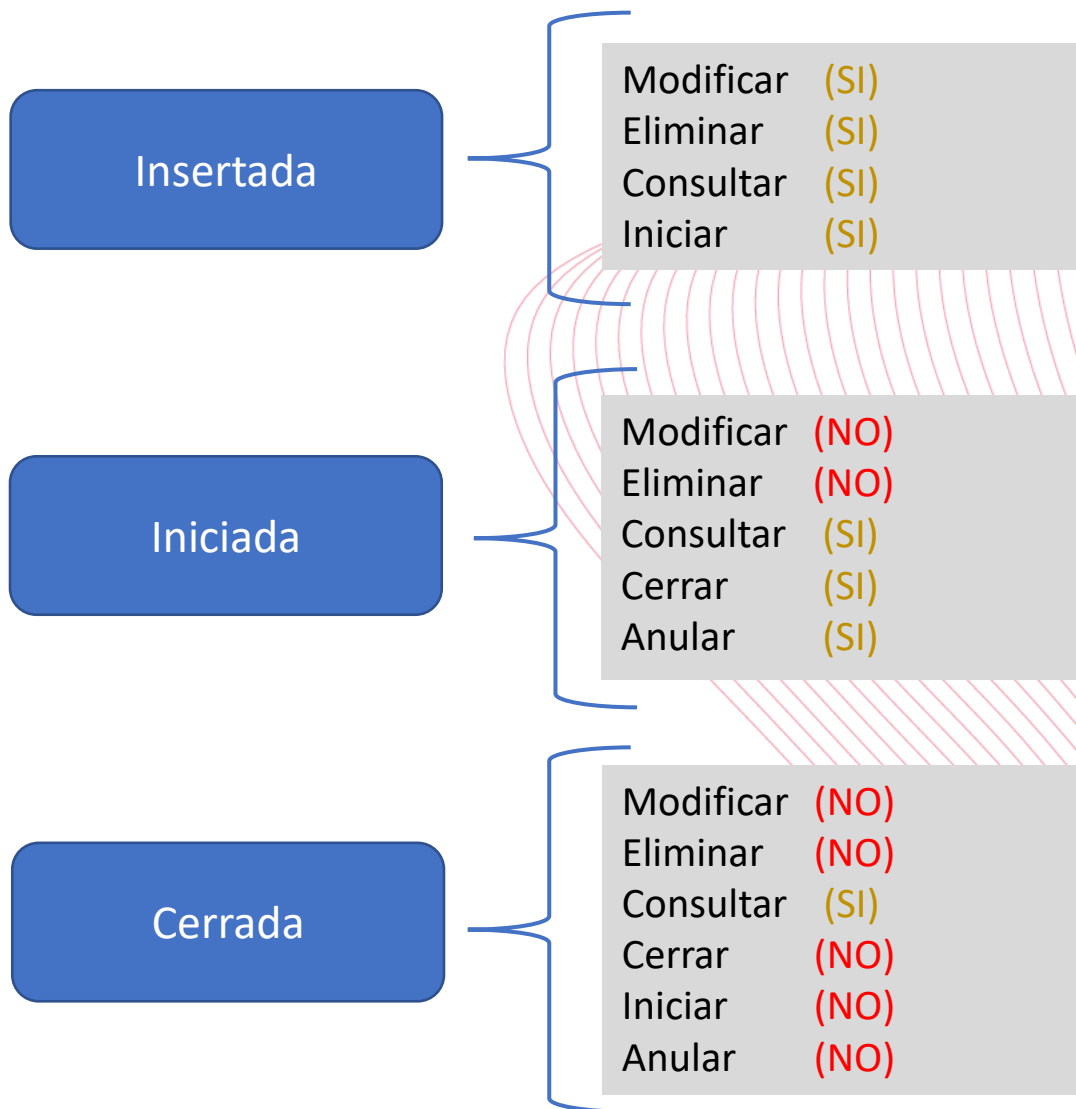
Insertada

Modificar (SI)
Eliminar (SI)
Consultar (SI)
Iniciar (SI)

Iniciada

Modificar (NO)
Eliminar (NO)
Consultar (SI)
Cerrar (SI)
Anular (SI)

Cerrada

Modificar (NO)
Eliminar (NO)
Consultar (SI)
Cerrar (NO)
Iniciar (NO)
Anular (NO)